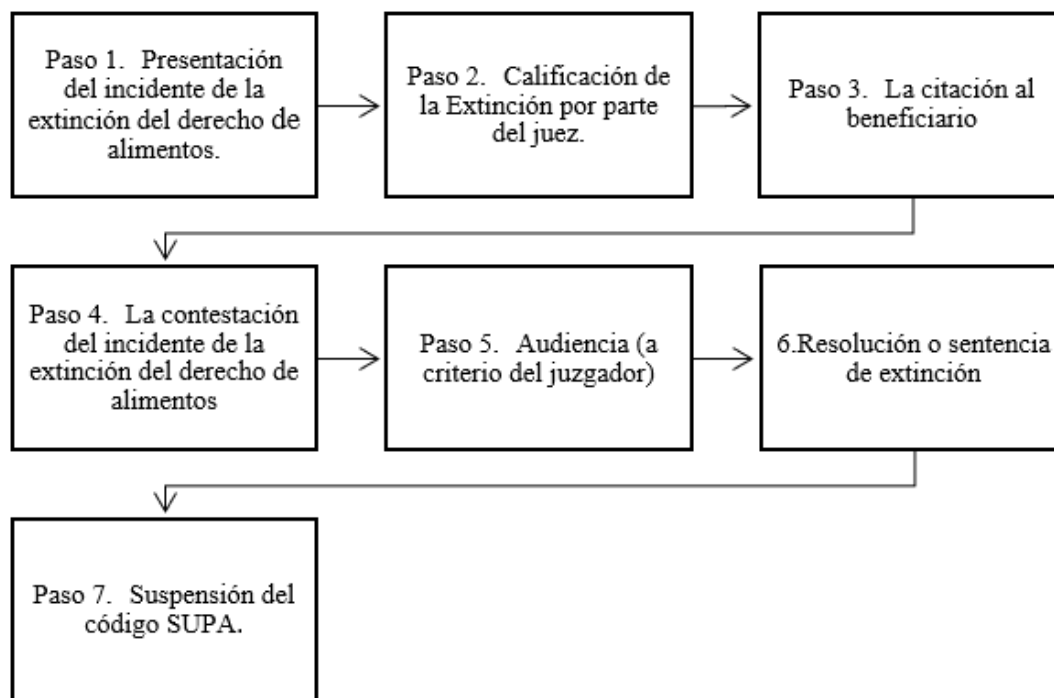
Paso 1. Presentación del incidente de la extinción del derecho de alimentos.

Paso 2. Calificación de la Extinción por parte del juez.

Paso 3. La citación al beneficiario

Paso 4. La contestación del incidente de la extinción del derecho de alimentos

Paso 5. Audiencia (a criterio del juzgador)

6.Resolución o sentencia de extinción

Paso 7. Suspensión del código SUPA.